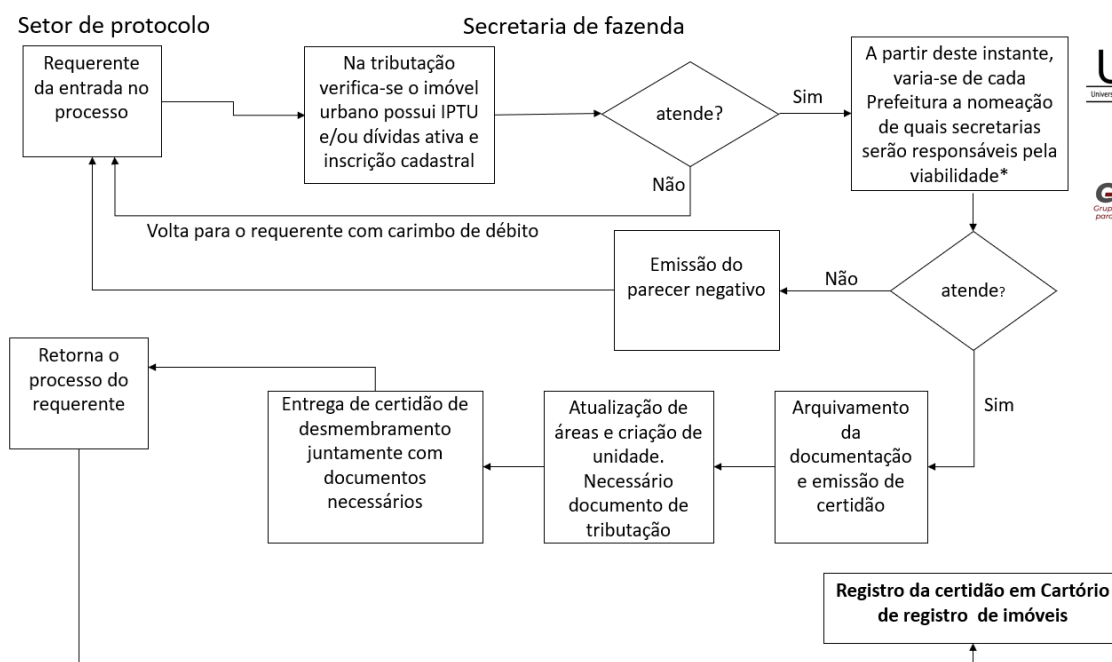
Setor de protocolo

Secretaria de fazenda

Requerente da entrada no processo

Na tributação verifica-se o imóvel urbano possui IPTU e/ou dívidas ativa e inscrição cadastral

atende?

Sim

Não

A partir deste instante, varia-se de cada Prefeitura a nomeação de quais secretarias serão responsáveis pela viabilidade*

Volta para o requerente com carimbo de débito

Emissão do parecer negativo

Não

atende?

Sim

Retorna o processo do requerente

Entrega de certidão de desmembramento juntamente com documentos necessários

Atualização de áreas e criação de unidade. Necessário documento de tributação

Arquivamento da documentação e emissão de certidão

**Registro da certidão em Cartório de registro de imóveis**